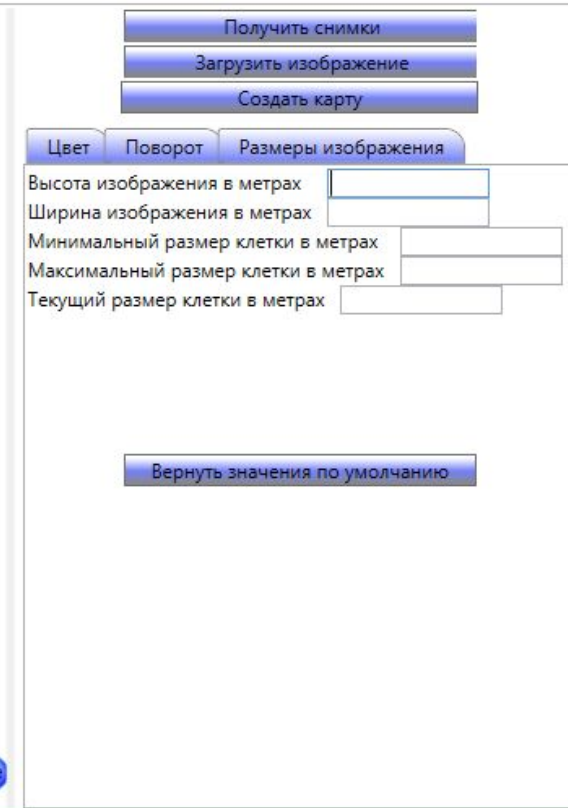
Получить снимки
Загрузить изображение
Создать карту

Цвет | Поворот | Размеры изображения

Высота изображения в метрах
Ширина изображения в метрах
Минимальный размер клетки в метрах
Максимальный размер клетки в метрах
Текущий размер клетки в метрах

Вернуть значения по умолчанию